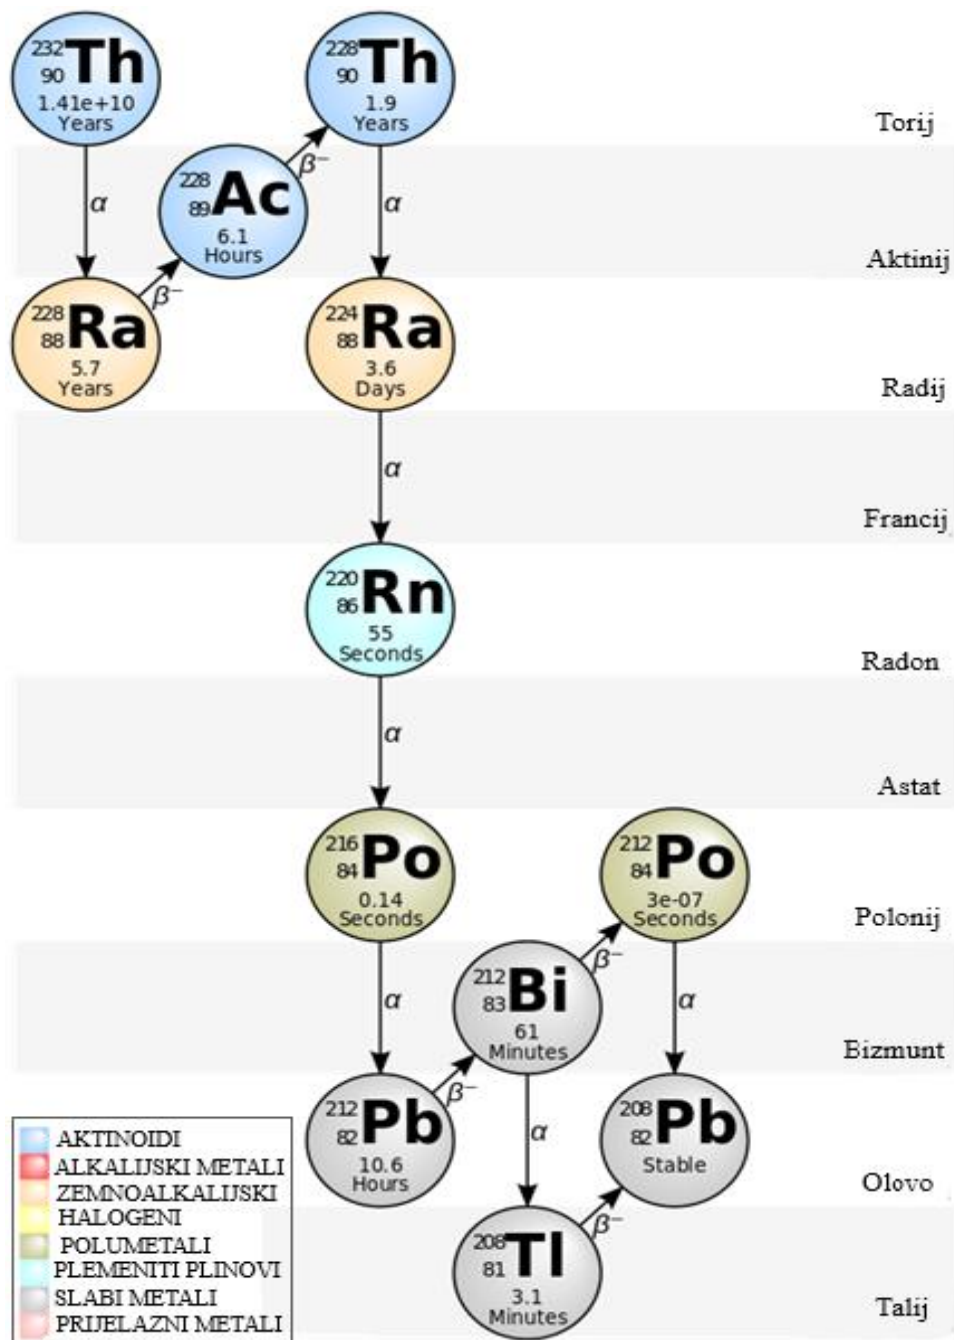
$^{232}_{90}$Th
1.41e+10
Years

$^{228}_{90}$Th
1.9
Years

Torij

$\alpha$

$^{228}_{89}$Ac
6.1
Hours

$\beta^-$

$\alpha$

Aktinij

$\beta^-$

$^{228}_{88}$Ra
5.7
Years

$^{224}_{88}$Ra
3.6
Days

Radij

$\alpha$

Francij

$^{220}_{86}$Rn
55
Seconds

Radon

$\alpha$

Astat

$^{216}_{84}$Po
0.14
Seconds

$^{212}_{84}$Po
3e-07
Seconds

Polonij

$\beta^-$

$\alpha$

$^{212}_{83}$Bi
61
Minutes

$\alpha$

Bizmunt

$\beta^-$

$^{212}_{82}$Pb
10.6
Hours

$\alpha$

$^{208}_{82}$Pb
Stable

Olovo

$\beta^-$

$^{208}_{81}$Tl
3.1
Minutes

Talij

AKTINOIDI
ALKALIJSKI METALI
ZEMNOALKALIJSKI
HALOGENI
POLUMETALI
PLEMENITI PLINOVI
SLABI METALI
PRIJELAZNI METALI